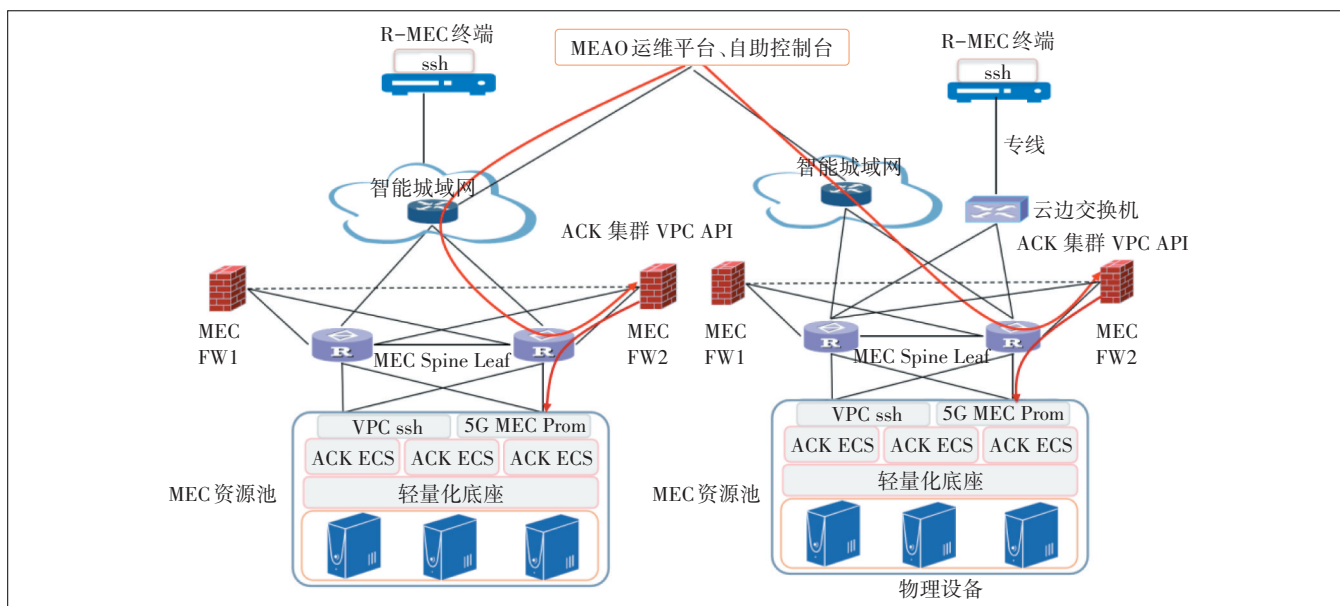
R-MEC终端

ssh

MEAO运维平台、自助控制台

R-MEC终端

ssh

专线

智能城域网

智能城域网

云边交换机

ACK 集群 VPC API

ACK 集群 VPC API

MEC FW1

MEC Spine Leaf

MEC FW2

MEC FW1

MEC Spine Leaf

MEC FW2

VPC ssh

5G MEC Prom

ACK ECS

ACK ECS

ACK ECS

轻量化底座

MEC资源池

VPC ssh

5G MEC Prom

ACK ECS

ACK ECS

ACK ECS

轻量化底座

MEC资源池

物理设备